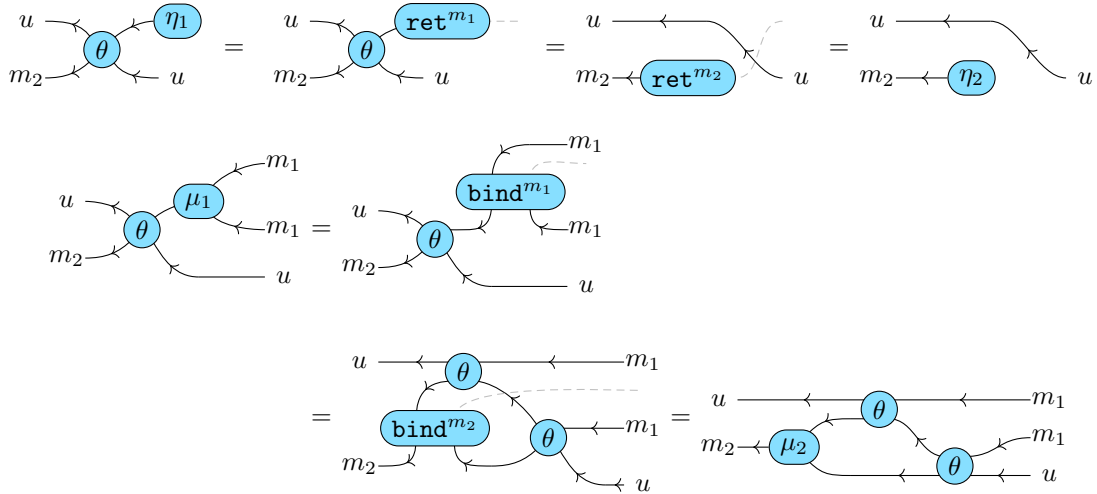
$u$ $\theta$ $\eta_1$ $m_2$ $u$ = $u$ $\theta$ $\texttt{ret}^{m_1}$ $m_2$ $u$ = $u$ $m_2$ $\texttt{ret}^{m_2}$ $u$ = $u$ $m_2$ $\eta_2$ $u$

$u$ $\theta$ $\mu_1$ $m_1$ $m_1$ $m_2$ $u$ = $m_1$ $\texttt{bind}^{m_1}$ $u$ $\theta$ $m_1$ $m_2$ $u$

= $u$ $\theta$ $m_1$ $\texttt{bind}^{m_2}$ $\theta$ $m_1$ $m_2$ $u$ = $u$ $\theta$ $m_1$ $m_2$ $\mu_2$ $m_1$ $\theta$ $u$